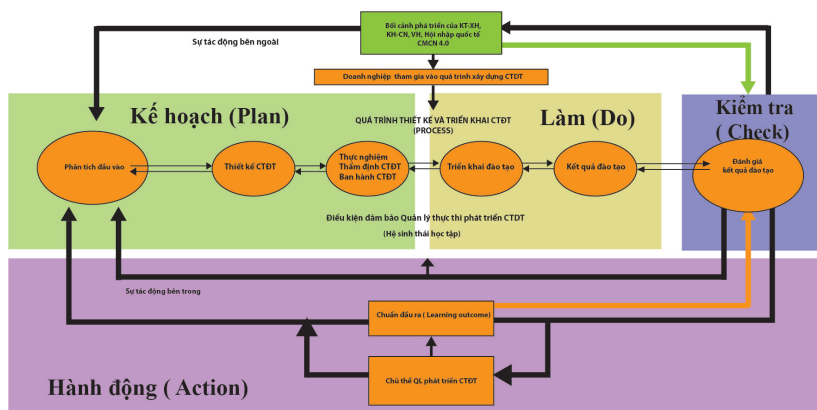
Bối cảnh phát triển của KT-XH, KH-CN, VH, Hội nhập quốc tế CMCN 4.0

Sự tác động bên ngoài

Doanh nghiệp tham gia vào quá trình xây dựng CTĐT

Kế hoạch (Plan)

QUÁ TRÌNH THIẾT KẾ VÀ TRIỂN KHAI CTĐT (PROCESS)

Làm (Do)

Kiểm tra ( Check)

Phân tích đầu vào

Thiết kế CTĐT

Thực nghiệm Thẩm định CTĐT Ban hành CTĐT

Triển khai đào tạo

Kết quả đào tạo

Đánh giá kết quả đào tạo

Điều kiện đảm bảo Quản lý thực thi phát triển CTĐT

(Hệ sinh thái học tập)

Sự tác động bên trong

Chuẩn đầu ra ( Learning outcome)

Chủ thể QL phát triển CTĐT

Hành động ( Action)